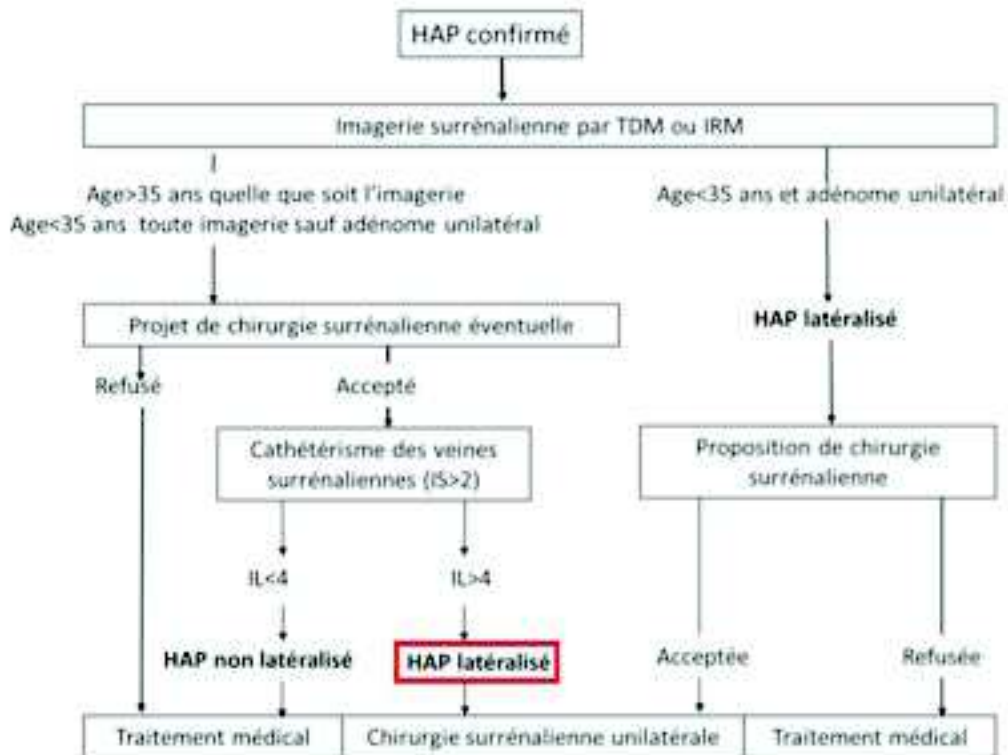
HAP confirmé

Imagerie surrénalienne par TDM ou IRM

Age>35 ans quelle que soit l'imagerie
Age<35 ans toute imagerie sauf adénome unilatéral

Age<35 ans et adénome unilatéral

Projet de chirurgie surrénalienne éventuelle

HAP latéralisé

Refusé

Accepté

Cathétérisme des veines surrénaliennes (IS>2)

Proposition de chirurgie surrénalienne

IL<4

IL>4

HAP non latéralisé

HAP latéralisé

Acceptée

Refusée

Traitement médical

Chirurgie surrénalienne unilatérale

Traitement médical